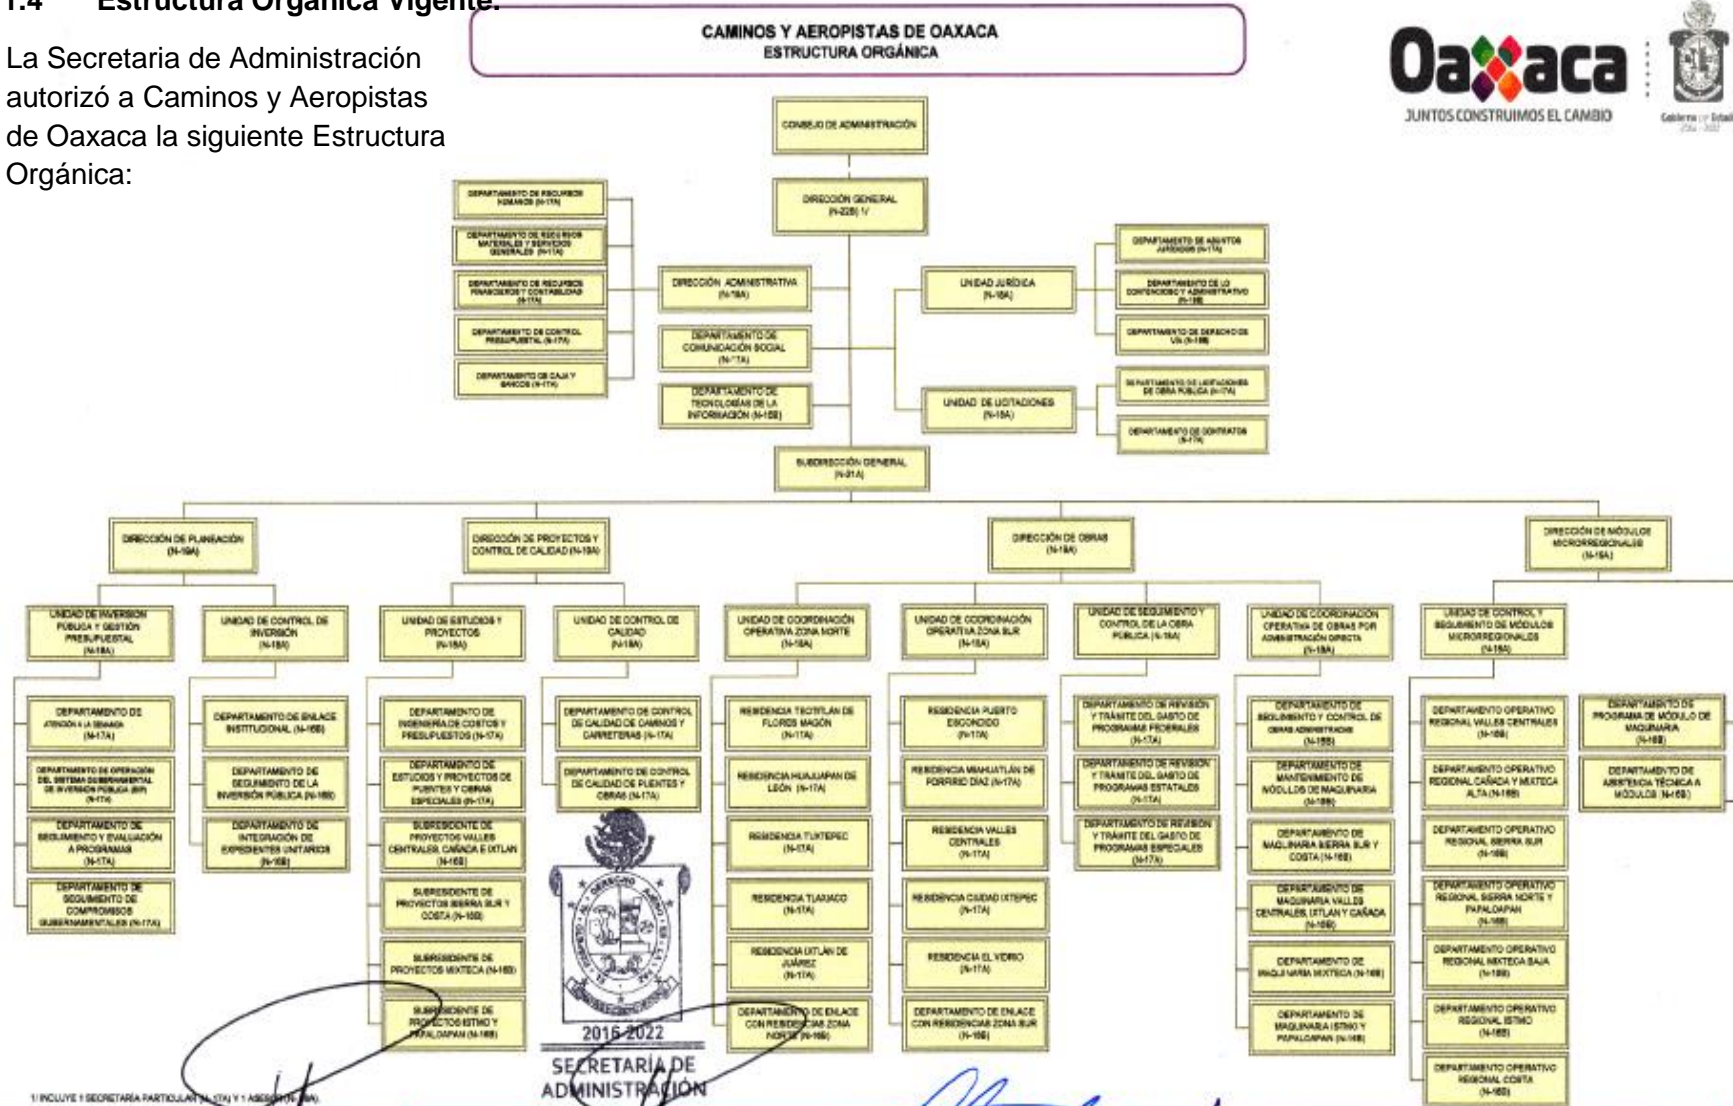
1.4 Estructura Orgánica Vigente.

La Secretaria de Administración autorizó a Caminos y Aeropistas de Oaxaca la siguiente Estructura Orgánica:

CAMINOS Y AEROPISTAS DE OAXACA
ESTRUCTURA ORGÁNICA

Oaxaca
JUNTOS CONSTRUIMOS EL CAMBIO

Gobierno del Estado

CONSEJO DE ADMINISTRACIÓN

DIRECCIÓN GENERAL (N-22B) 1/

DEPARTAMENTO DE RECURSOS HUMANOS (N-17A)

DEPARTAMENTO DE RECURSOS MATERIALES Y SERVICIOS GENERALES (N-17A)

DEPARTAMENTO DE RECURSOS FINANCIEROS Y CONTABILIDAD (N-17A)

DEPARTAMENTO DE CONTROL PRESUPUESTAL (N-17A)

DEPARTAMENTO DE CAJA Y BANCOS (N-17A)

DIRECCIÓN ADMINISTRATIVA (N-19A)

DEPARTAMENTO DE COMUNICACIÓN SOCIAL (N-17A)

DEPARTAMENTO DE TECNOLOGÍAS DE LA INFORMACIÓN (N-16B)

UNIDAD JURÍDICA (N-18A)

DEPARTAMENTO DE ASUNTOS JURÍDICOS (N-17A)

DEPARTAMENTO DE LO CONTENCIOSO Y ADMINISTRATIVO (N-16B)

DEPARTAMENTO DE DERECHO DE VÍA (N-16B)

UNIDAD DE LICITACIONES (N-18A)

DEPARTAMENTO DE LICITACIONES DE OBRA PÚBLICA (N-17A)

DEPARTAMENTO DE CONTRATOS (N-17A)

SUBDIRECCIÓN GENERAL (N-21A)

DIRECCIÓN DE PLANEACIÓN (N-19A)

DIRECCIÓN DE PROYECTOS Y CONTROL DE CALIDAD (N-19A)

DIRECCIÓN DE OBRAS (N-19A)

DIRECCIÓN DE MÓDULOS MICRORREGIONALES (N-19A)

UNIDAD DE INVERSIÓN PÚBLICA Y GESTIÓN PRESUPUESTAL (N-18A)

DEPARTAMENTO DE ATENCIÓN A LA DEMANDA (N-17A)

DEPARTAMENTO DE OPERACIÓN DEL SISTEMA GUBERNAMENTAL DE INVERSIÓN PÚBLICA (SIP) (N-17A)

DEPARTAMENTO DE SEGUIMIENTO Y EVALUACIÓN A PROGRAMAS (N-17A)

DEPARTAMENTO DE SEGUIMIENTO DE COMPROMISOS GUBERNAMENTALES (N-17A)

UNIDAD DE CONTROL DE INVERSIÓN (N-18A)

DEPARTAMENTO DE ENLACE INSTITUCIONAL (N-16B)

DEPARTAMENTO DE SEGUIMIENTO DE LA INVERSIÓN PÚBLICA (N-16B)

DEPARTAMENTO DE INTEGRACIÓN DE EXPEDIENTES UNITARIOS (N-16B)

UNIDAD DE ESTUDIOS Y PROYECTOS (N-18A)

DEPARTAMENTO DE INGENIERÍA DE COSTOS Y PRESUPUESTOS (N-17A)

DEPARTAMENTO DE ESTUDIOS Y PROYECTOS DE PUENTES Y OBRAS ESPECIALES (N-17A)

SUBRESIDENTE DE PROYECTOS VALLES CENTRALES, CAÑADA E IXTLAN (N-16B)

SUBRESIDENTE DE PROYECTOS SIERRA SUR Y COSTA (N-16B)

SUBRESIDENTE DE PROYECTOS MIXTECA (N-16B)

SUBRESIDENTE DE PROYECTOS ISTMO Y PAPALOAPAN (N-16B)

UNIDAD DE CONTROL DE CALIDAD (N-18A)

DEPARTAMENTO DE CONTROL DE CALIDAD DE CAMINOS Y CARRETERAS (N-17A)

DEPARTAMENTO DE CONTROL DE CALIDAD DE PUENTES Y OBRAS (N-17A)

UNIDAD DE COORDINACIÓN OPERATIVA ZONA NORTE (N-18A)

RESIDENCIA TEOTITLÁN DE FLORES MAGÓN (N-17A)

RESIDENCIA HUAJUAPAN DE LEÓN (N-17A)

RESIDENCIA TUXTEPEC (N-17A)

RESIDENCIA TLAXIACO (N-17A)

RESIDENCIA IXTLÁN DE JUÁREZ (N-17A)

DEPARTAMENTO DE ENLACE CON RESIDENCIAS ZONA NORTE (N-16B)

UNIDAD DE COORDINACIÓN OPERATIVA ZONA SUR (N-18A)

RESIDENCIA PUERTO ESCONDIDO (N-17A)

RESIDENCIA MIAHUATLÁN DE PORFIRIO DÍAZ (N-17A)

RESIDENCIA VALLES CENTRALES (N-17A)

RESIDENCIA CIUDAD IXTEPEC (N-17A)

RESIDENCIA EL VIDRIO (N-17A)

DEPARTAMENTO DE ENLACE CON RESIDENCIAS ZONA SUR (N-16B)

UNIDAD DE SEGUIMIENTO Y CONTROL DE LA OBRA PÚBLICA (N-18A)

DEPARTAMENTO DE REVISIÓN Y TRÁMITE DEL GASTO DE PROGRAMAS FEDERALES (N-17A)

DEPARTAMENTO DE REVISIÓN Y TRÁMITE DEL GASTO DE PROGRAMAS ESTATALES (N-17A)

DEPARTAMENTO DE REVISIÓN Y TRÁMITE DEL GASTO DE PROGRAMAS ESPECIALES (N-17A)

UNIDAD DE COORDINACIÓN OPERATIVA DE OBRAS POR ADMINISTRACIÓN DIRECTA (N-18A)

DEPARTAMENTO DE SEGUIMIENTO Y CONTROL DE OBRAS ADMINISTRATIVAS (N-16B)

DEPARTAMENTO DE MANTENIMIENTO DE MÓDULOS DE MAQUINARIA (N-16B)

DEPARTAMENTO DE MAQUINARIA SIERRA SUR Y COSTA (N-16B)

DEPARTAMENTO DE MAQUINARIA VALLES CENTRALES, IXTLAN Y CAÑADA (N-16B)

DEPARTAMENTO DE MAQUINARIA MIXTECA (N-16B)

DEPARTAMENTO DE MAQUINARIA ISTMO Y PAPALOAPAN (N-16B)

UNIDAD DE CONTROL Y SEGUIMIENTO DE MÓDULOS MICRORREGIONALES (N-18A)

DEPARTAMENTO OPERATIVO REGIONAL VALLES CENTRALES (N-16B)

DEPARTAMENTO OPERATIVO REGIONAL CAÑADA Y MIXTECA ALTA (N-16B)

DEPARTAMENTO OPERATIVO REGIONAL SIERRA SUR (N-16B)

DEPARTAMENTO OPERATIVO REGIONAL SIERRA NORTE Y PAPALOAPAN (N-16B)

DEPARTAMENTO OPERATIVO REGIONAL MIXTECA BAJA (N-16B)

DEPARTAMENTO OPERATIVO REGIONAL ISTMO (N-16B)

DEPARTAMENTO OPERATIVO REGIONAL COSTA (N-16B)

DEPARTAMENTO DE PROGRAMA DE MÓDULO DE MAQUINARIA (N-16B)

DEPARTAMENTO DE ASISTENCIA TÉCNICA A MÓDULOS (N-16B)

2016-2022
SECRETARÍA DE ADMINISTRACIÓN

1/ INCLUYE 1 SECRETARIA PARTICULAR (N-17A) Y 1 ASESOR (N-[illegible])